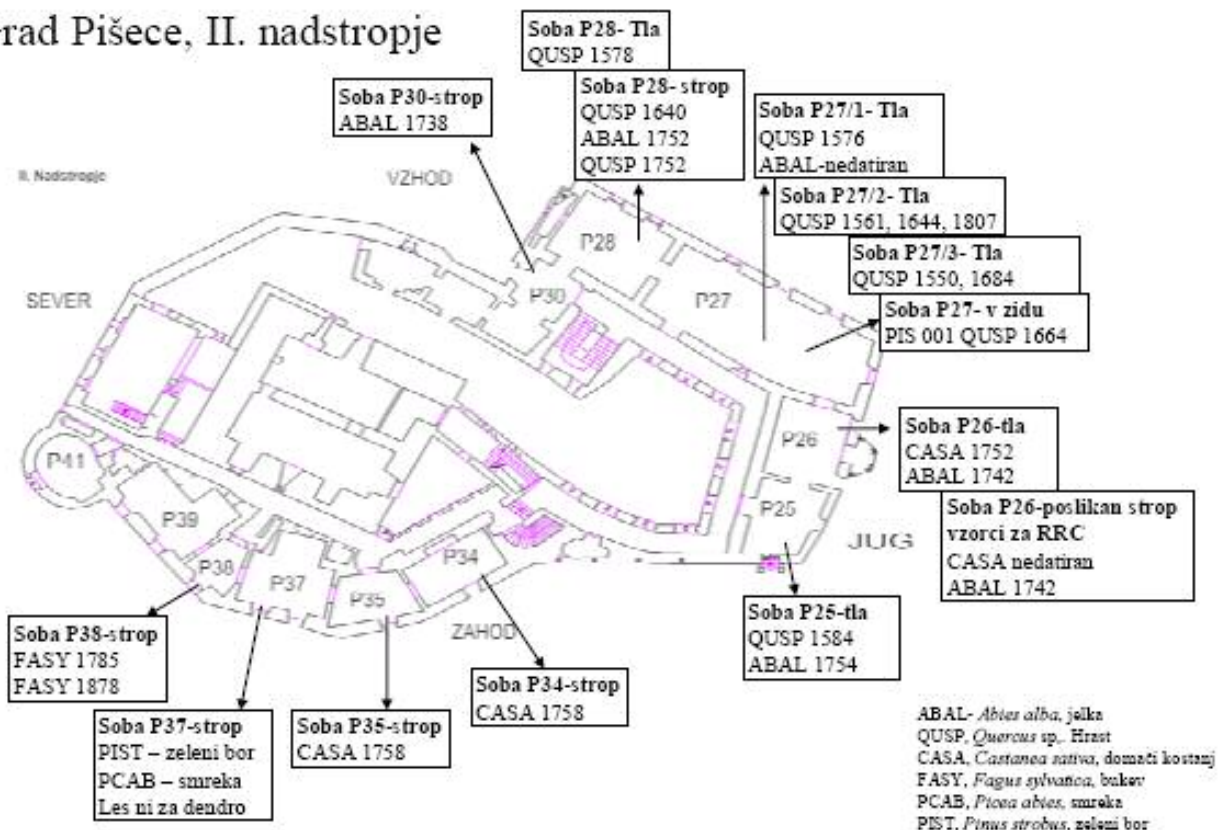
rad Pišece, II. nadstropje

Soba P28- Tla
QUSP 1578

Soba P28- strop
QUSP 1640
ABAL 1752
QUSP 1752

Soba P30-strop
ABAL 1738

Soba P27/1- Tla
QUSP 1576
ABAL-nedatiran

Soba P27/2- Tla
QUSP 1561, 1644, 1807

Soba P27/3- Tla
QUSP 1550, 1684

Soba P27- v zidu
PIS 001 QUSP 1664

II. Nadstropje

VZHOD

SEVER

P28

P30

P27

P26

P25

P41

P39

P38

P37

P35

P34

JUG

ZAHOD

Soba P26-tla
CASA 1752
ABAL 1742

Soba P26-poslikan strop
vzorci za RRC
CASA nedatiran
ABAL 1742

Soba P25-tla
QUSP 1584
ABAL 1754

Soba P38-strop
FASY 1785
FASY 1878

Soba P37-strop
PIST – zeleni bor
PCAB – smreka
Les ni za dendro

Soba P35-strop
CASA 1758

Soba P34-strop
CASA 1758

ABAL- *Abies alba*, jelka
QUSP, *Quercus* sp,. Hrast
CASA, *Castanea sativa*, domači kostanj
FASY, *Fagus sylvatica*, bukev
PCAB, *Picea abies*, smreka
PIST, *Pinus strobus*, zeleni bor